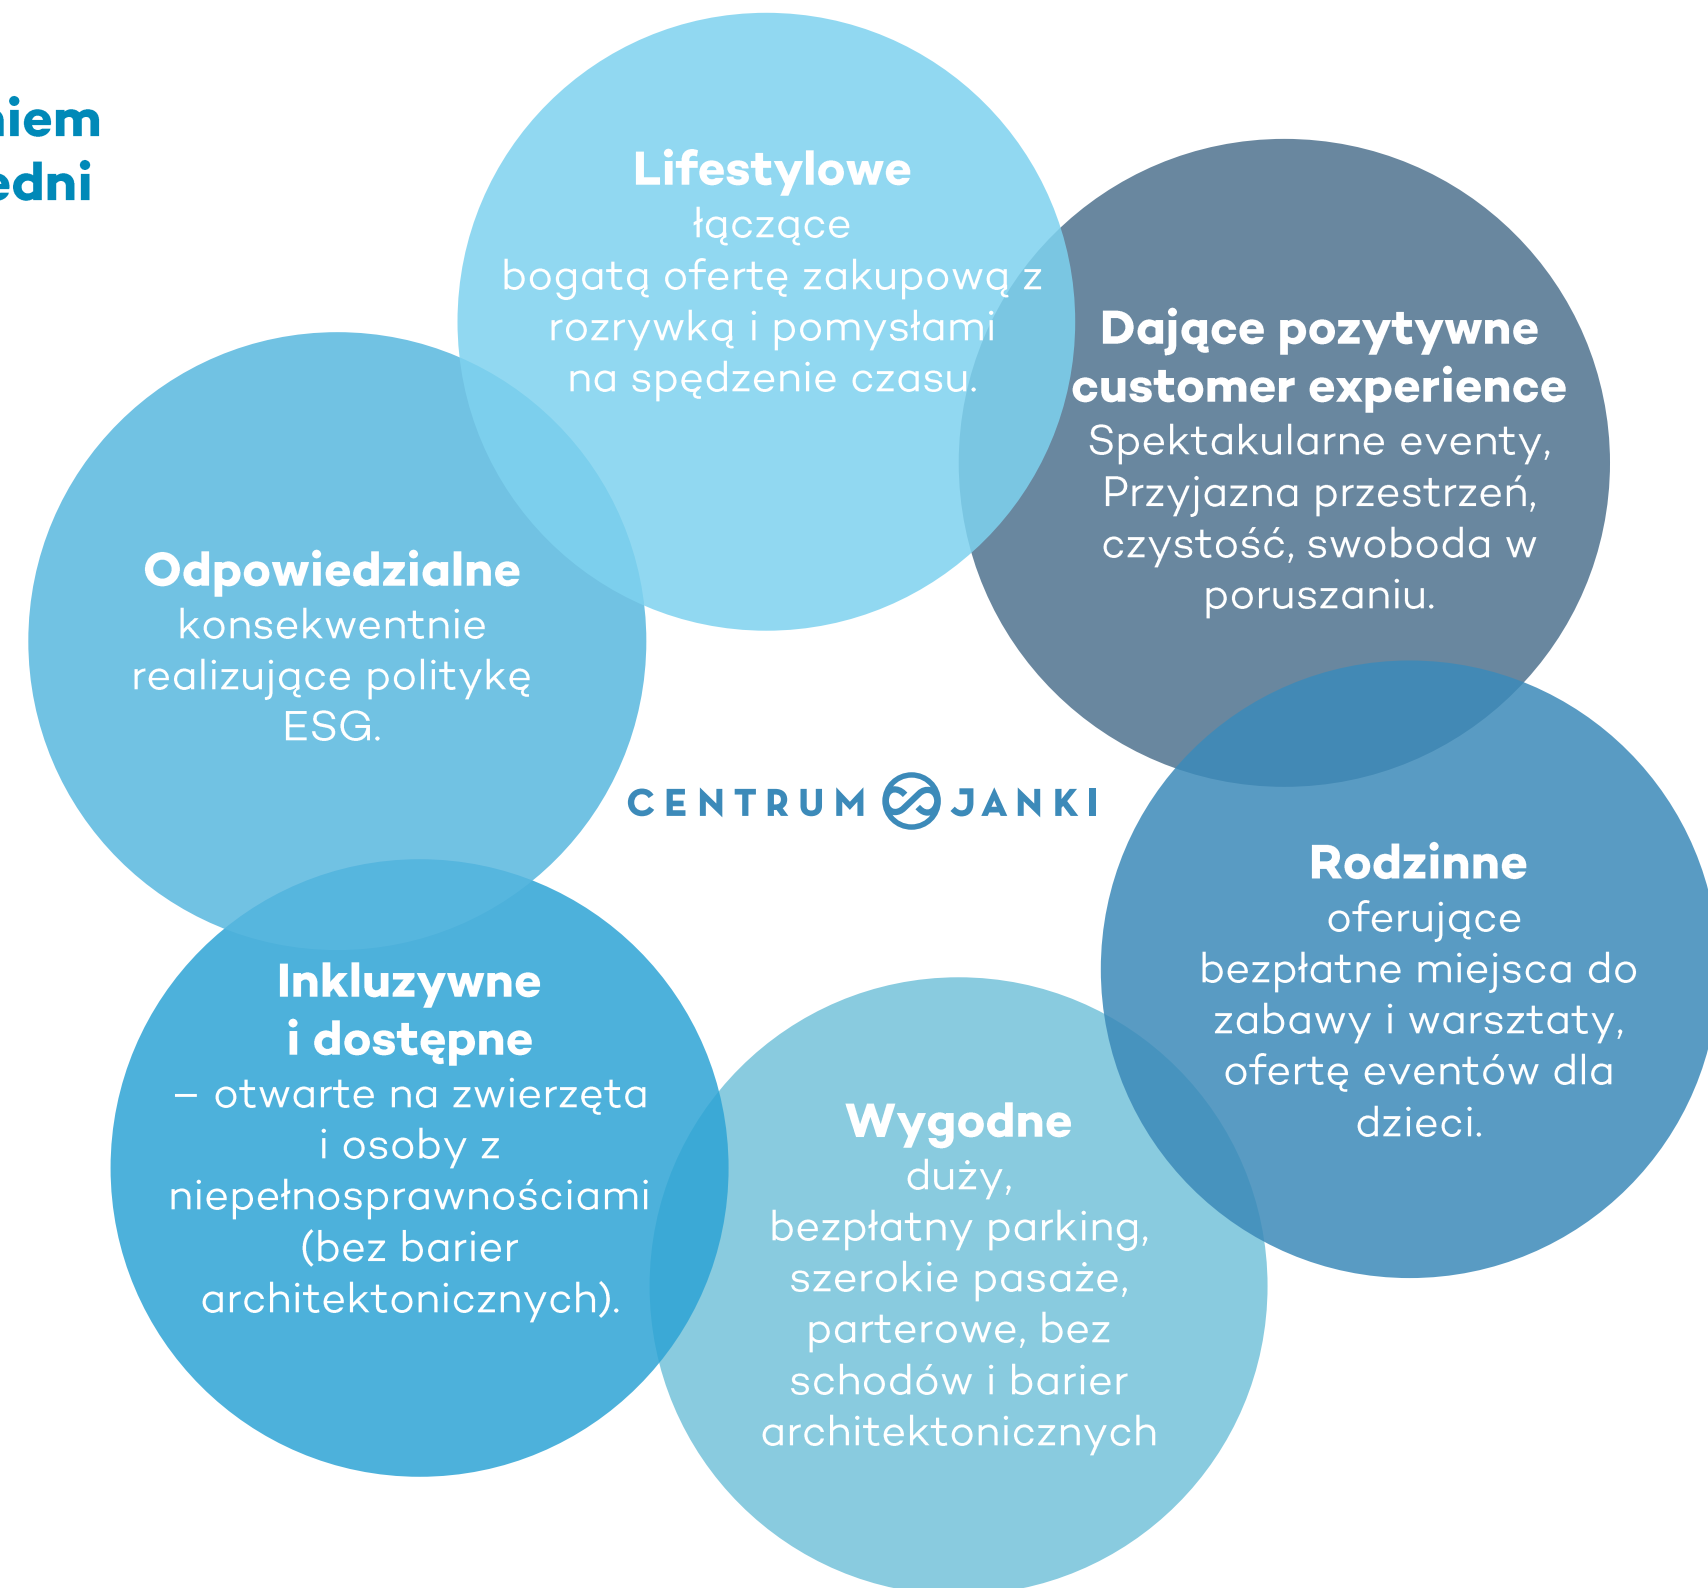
niem
edni

Lifestylowe
łączące
bogatą ofertę zakupową z rozrywką i pomysłami na spędzenie czasu.

Dające pozytywne customer experience
Spektakularne eventy, Przyjazna przestrzeń, czystość, swoboda w poruszaniu.

Odpowiedzialne
konsekwentnie realizujące politykę ESG.

CENTRUM JANKI

Rodzinne
oferujące
bezpłatne miejsca do zabawy i warsztaty, ofertę eventów dla dzieci.

Inkluzywne i dostępne
– otwarte na zwierzęta i osoby z niepełnosprawnościami (bez barier architektonicznych).

Wygodne
duży,
bezpłatny parking, szerokie pasaże, parterowe, bez schodów i barier architektonicznych